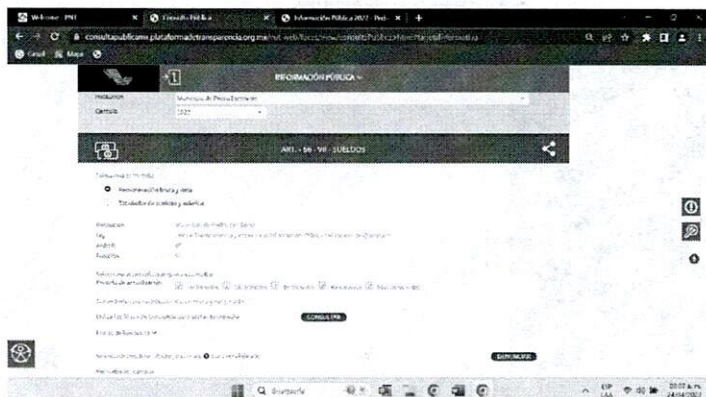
Welcome - PNT × Consulta Pública × Información Pública 2022 - Prot- × +

consultapublicamx.plataformadetransparencia.org.mx/vut-web/faces/view/consultaPublica.xhtml#obligaciones

Gmail Maps

INFORMACIÓN PÚBLICA

Institución Municipio de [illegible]
Ejercicio 2022

ART. - 56 - VIII - SUELDOS

Consultar por tipo

Remuneración bruta y neta

Tabulador de sueldos y salarios

Institución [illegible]
Ley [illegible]
Artículo 56
Fracción VIII

Selecciona el periodo que quieres consultar
Periodo de actualización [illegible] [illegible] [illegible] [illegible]

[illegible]

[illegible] CONSULTAR

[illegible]

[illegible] DESCARGAR

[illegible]

Q Búsqueda

ESP LAA 08:07 a.m. 24/04/2023